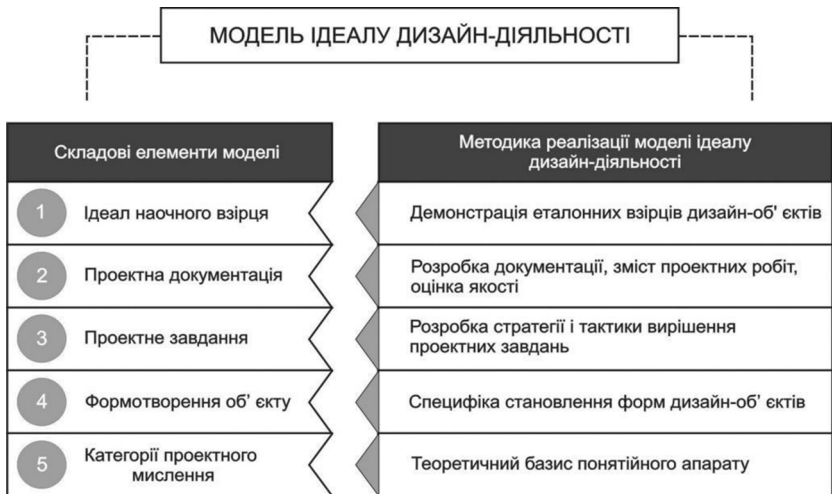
МОДЕЛЬ ІДЕАЛУ ДИЗАЙН-ДІЯЛЬНОСТІ

Складові елементи моделі

1 Ідеал наочного взірця

2 Проектна документація

3 Проектне завдання

4 Формотворення об' єкту

5 Категорії проектного мислення

Методика реалізації моделі ідеалу дизайн-діяльності

Демонстрація еталонних взірців дизайн-об' єктів

Розробка документації, зміст проектних робіт, оцінка якості

Розробка стратегії і тактики вирішення проектних завдань

Специфіка становлення форм дизайн-об' єктів

Теоретичний базис понятійного апарату